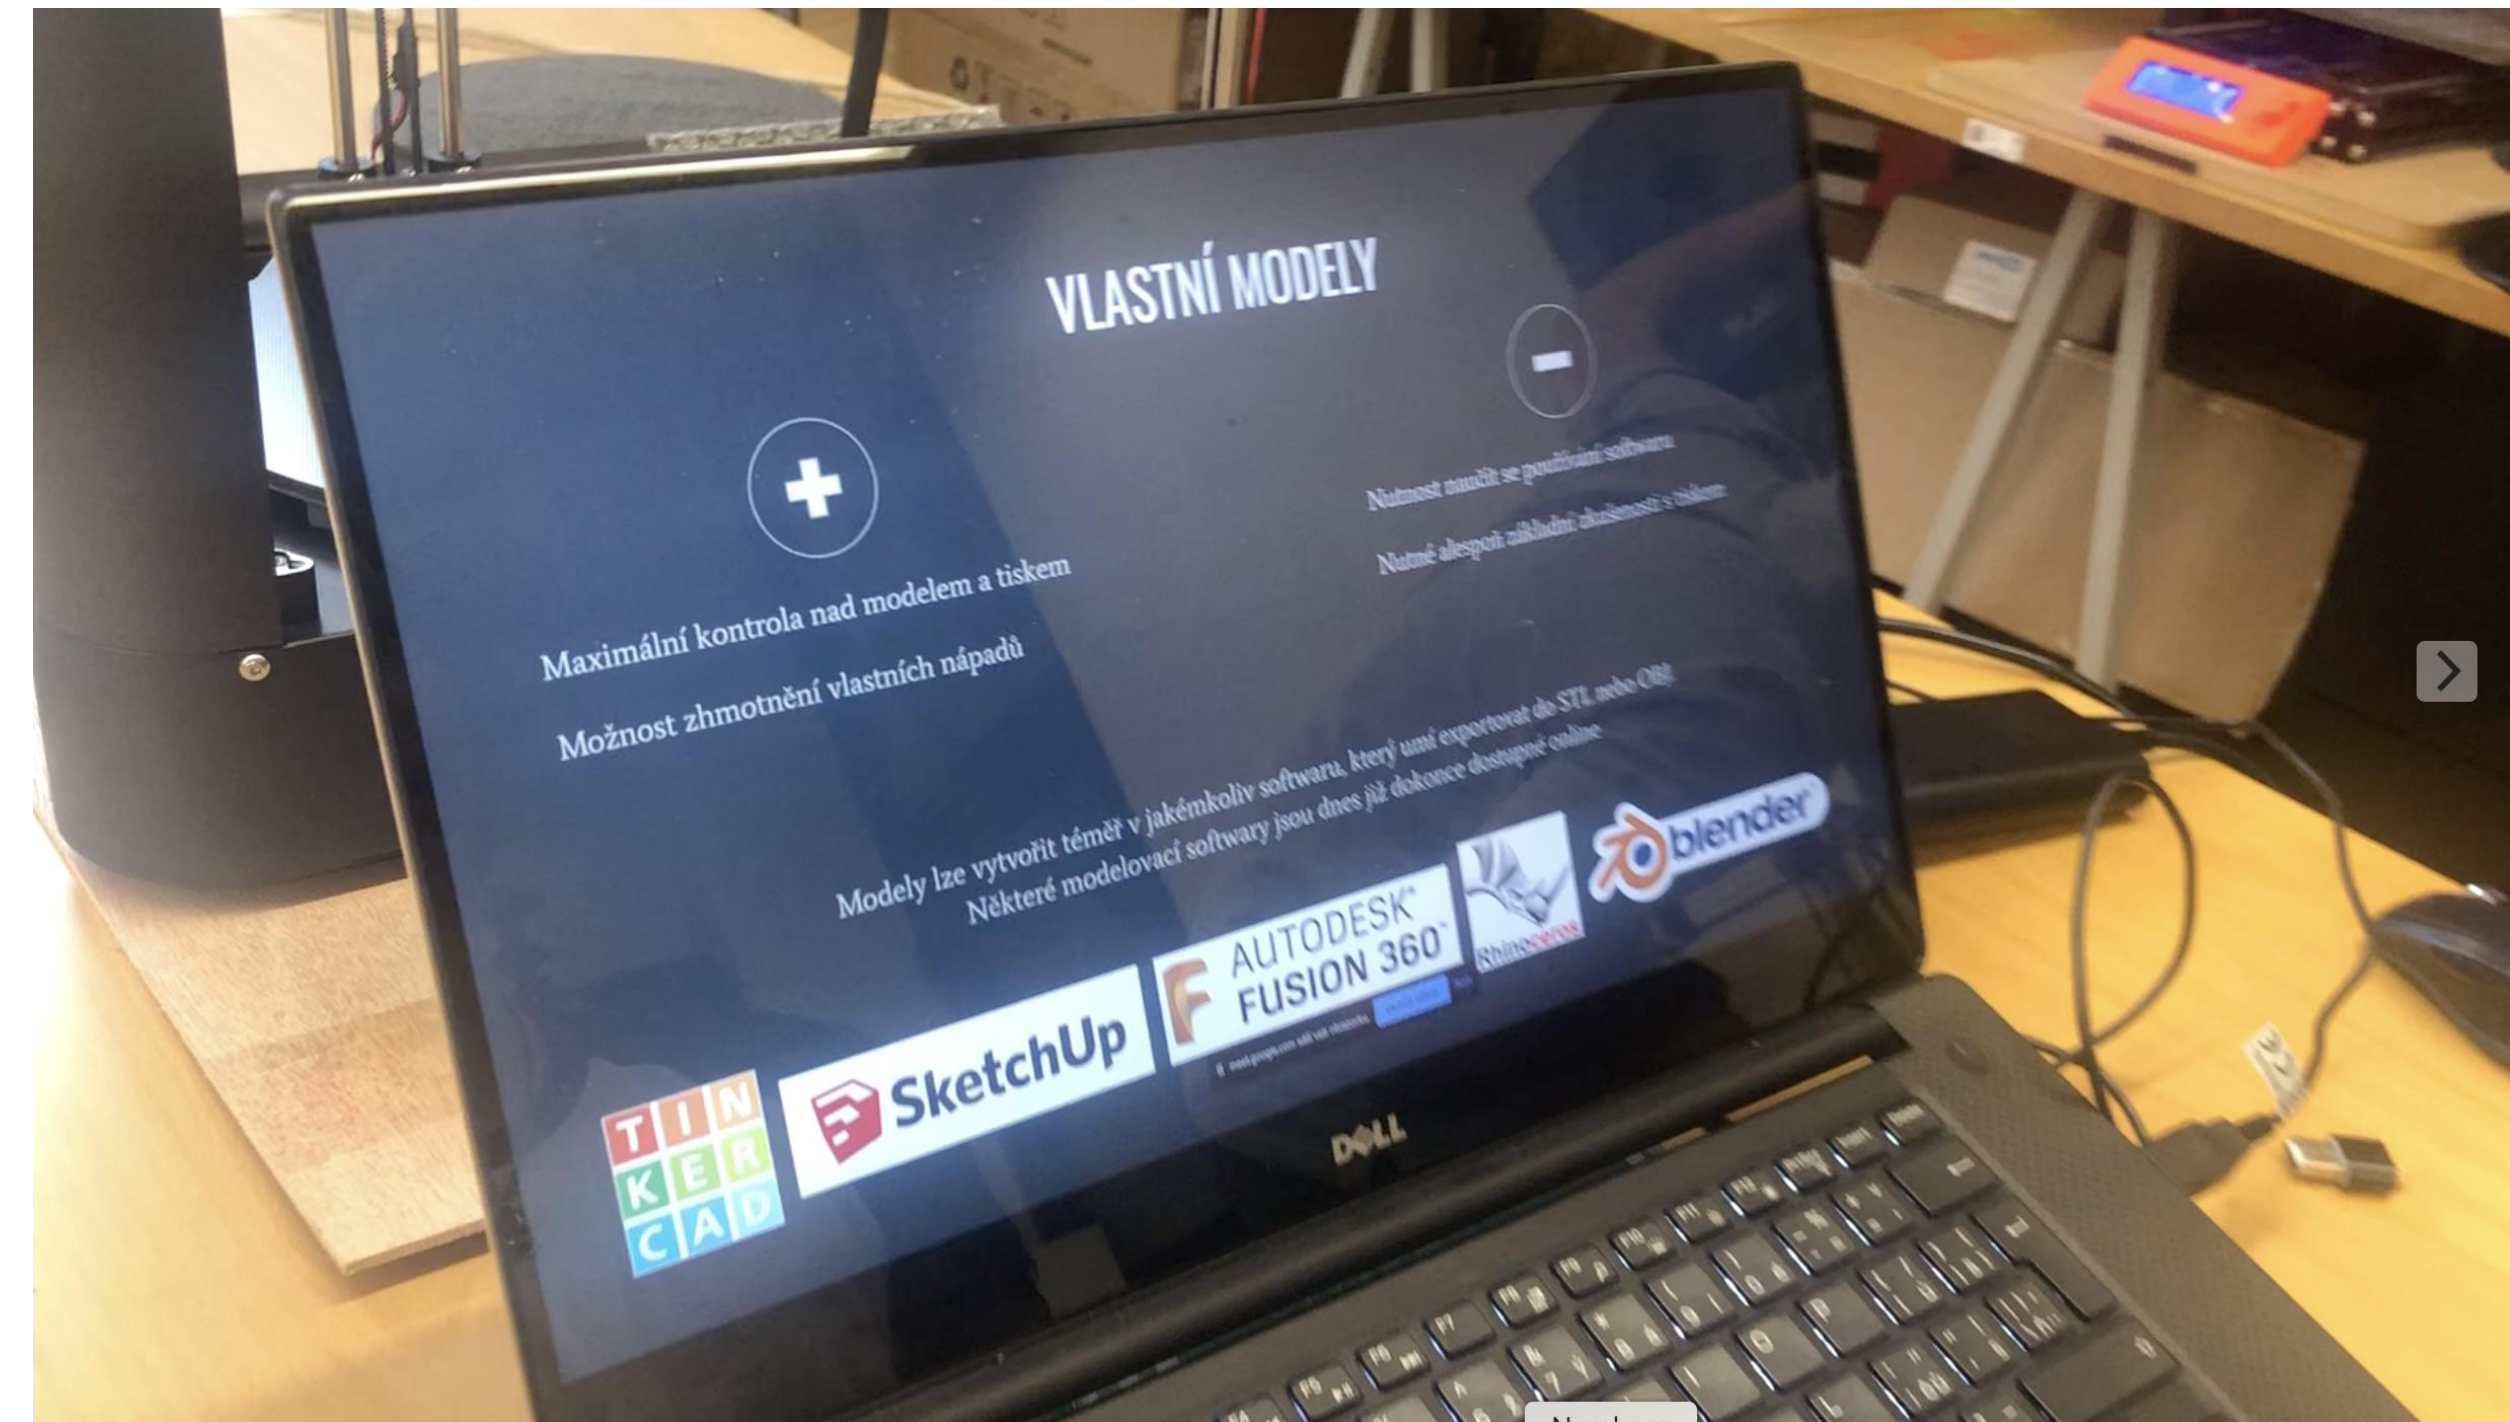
VLASTNÍ MODELY

Maximální kontrola nad modelem a tiskem

Možnost zhmotnění vlastních nápadů

Nutnost naučit se používání softwaru

Nutné alespoň základní zkušenosti s tiskem

Modely lze vytvořit téměř v jakémkoliv softwaru, který umí exportovat do STL nebo OBJ

Některé modelovací softwary jsou dnes již dokonce dostupné online

TIN
KER
CAD

SketchUp

AUTODESK FUSION 360

Rhinoceros

blender

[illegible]

DELL